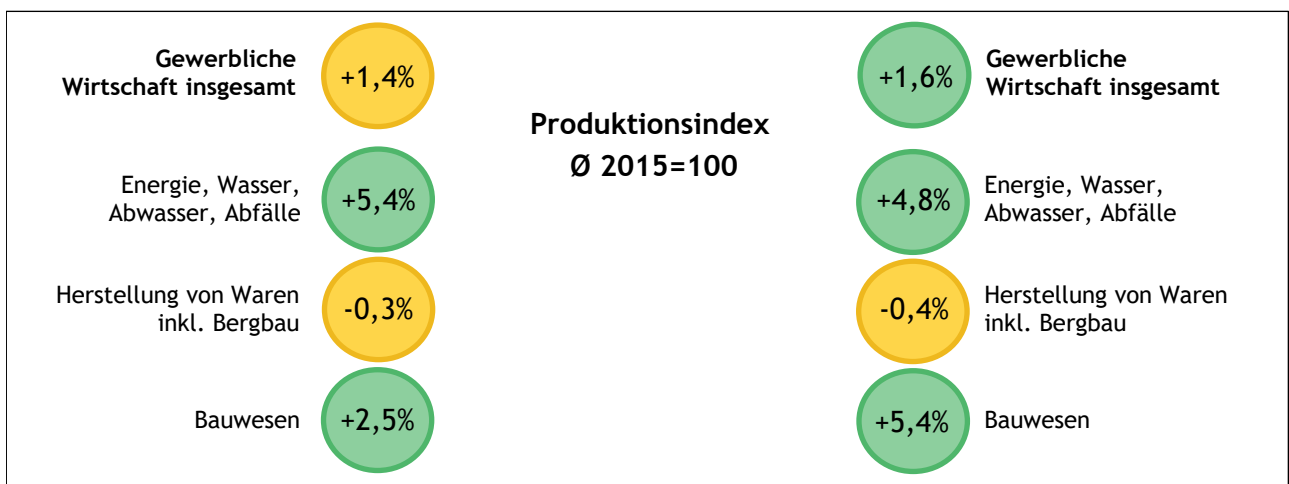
**Gewerbliche Wirtschaft insgesamt** +1,4%

Energie, Wasser, Abwasser, Abfälle +5,4%

Herstellung von Waren inkl. Bergbau -0,3%

Bauwesen +2,5%

**Produktionsindex Ø 2015=100**

+1,6% **Gewerbliche Wirtschaft insgesamt**

+4,8% Energie, Wasser, Abwasser, Abfälle

-0,4% Herstellung von Waren inkl. Bergbau

+5,4% Bauwesen